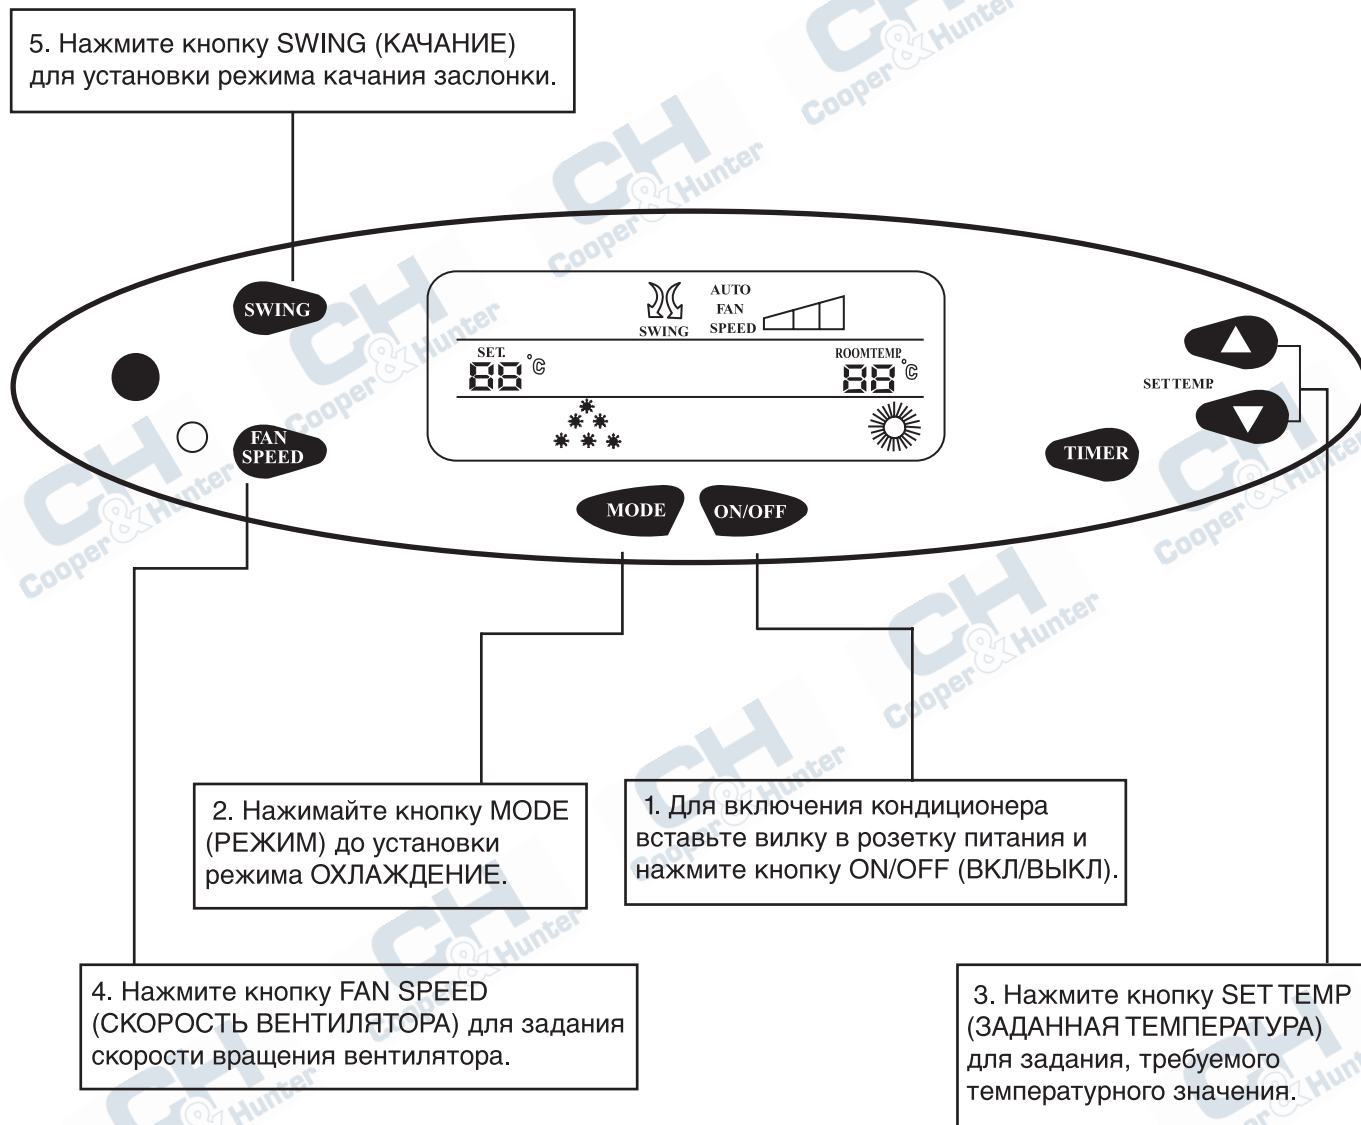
5. Нажмите кнопку SWING (КАЧАНИЕ) для установки режима качания заслонки.

SWING

SWING

AUTO FAN SPEED

SET.

88 °C

ROOMTEMP.

88 °C

FAN SPEED

TIMER

SET TEMP.

MODE

ON/OFF

2. Нажимайте кнопку MODE (РЕЖИМ) до установки режима ОХЛАЖДЕНИЕ.

1. Для включения кондиционера вставьте вилку в розетку питания и нажмите кнопку ON/OFF (ВКЛ/ВЫКЛ).

4. Нажмите кнопку FAN SPEED (СКОРОСТЬ ВЕНТИЛЯТОРА) для задания скорости вращения вентилятора.

3. Нажмите кнопку SET TEMP (ЗАДАННАЯ ТЕМПЕРАТУРА) для задания, требуемого температурного значения.

Cooper & Hunter